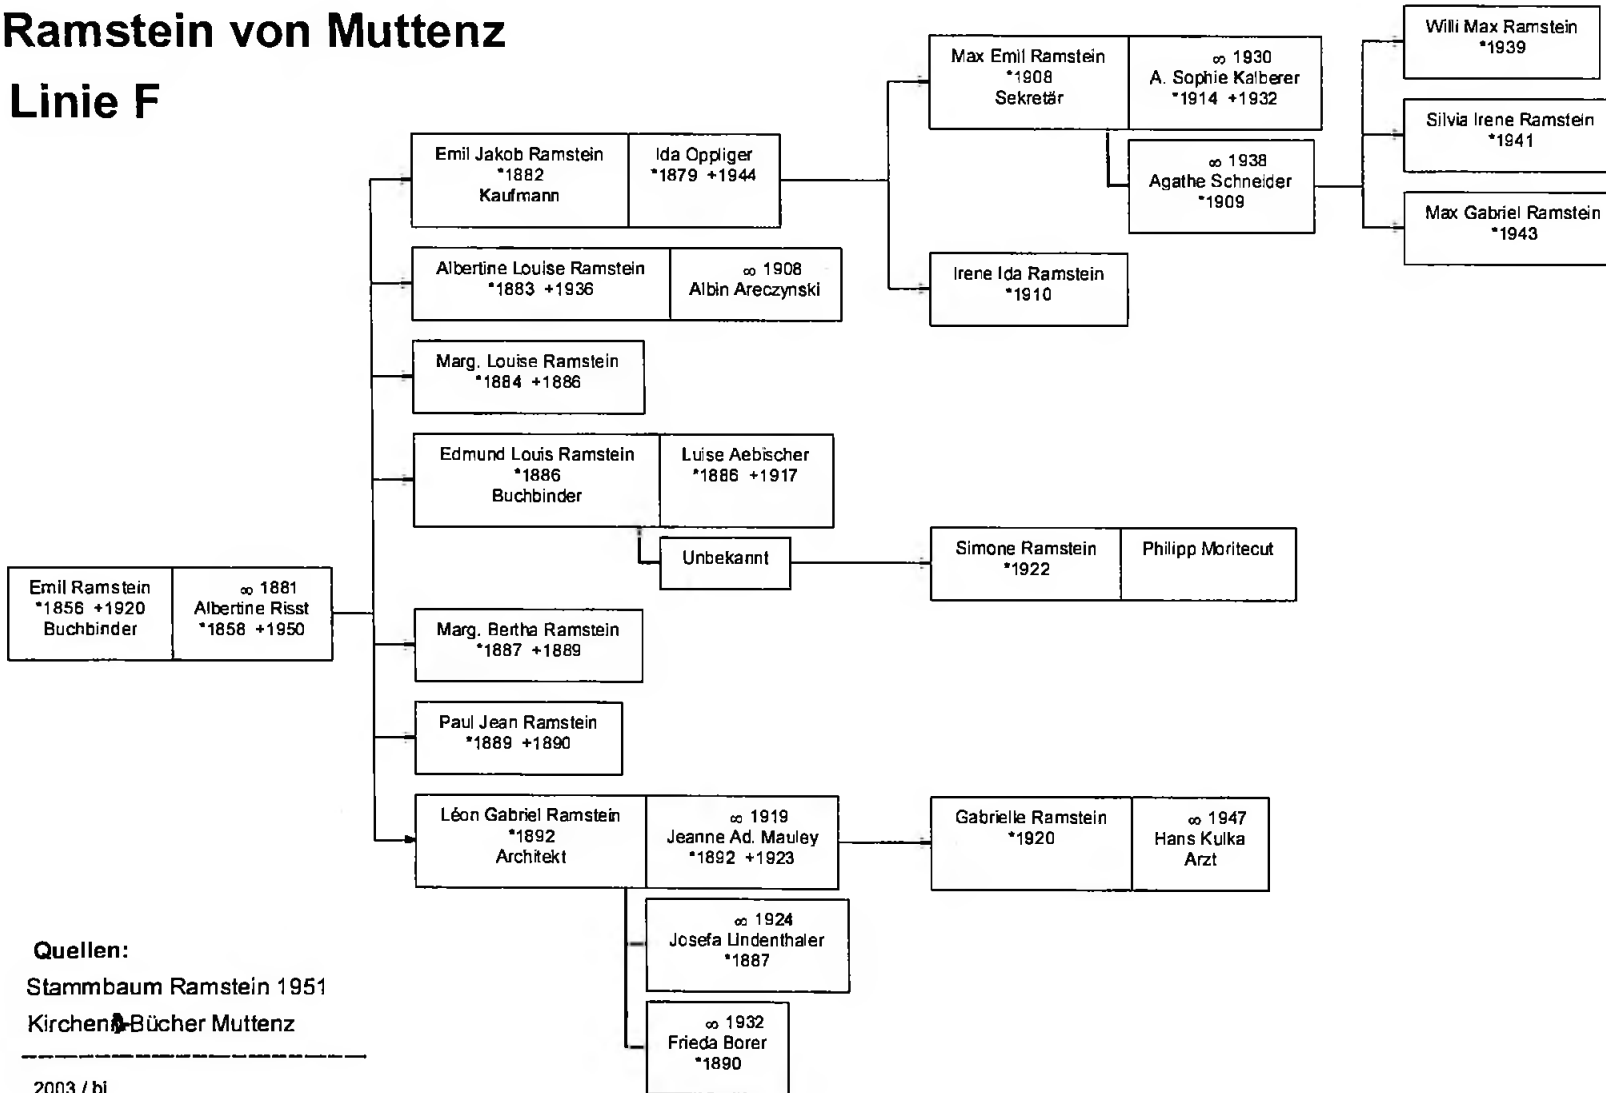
Ramstein von Muttenz

Linie F

Emil Ramstein
*1856 +1920
Buchbinder

∞ 1881
Albertine Risst
*1858 +1950

Emil Jakob Ramstein
*1882
Kaufmann

Ida Oppliger
*1879 +1944

Albertine Louise Ramstein
*1883 +1936

∞ 1908
Albin Areczynski

Marg. Louise Ramstein
*1884 +1886

Edmund Louis Ramstein
*1886
Buchbinder

Luise Aebischer
*1886 +1917

Unbekannt

Marg. Bertha Ramstein
*1887 +1889

Paul Jean Ramstein
*1889 +1890

Léon Gabriel Ramstein
*1892
Architekt

∞ 1919
Jeanne Ad. Mauley
*1892 +1923

∞ 1924
Josefa Lindenthaler
*1887

∞ 1932
Frieda Borer
*1890

Max Emil Ramstein
*1908
Sekretär

∞ 1930
A. Sophie Kalberer
*1914 +1932

∞ 1938
Agathe Schneider
*1909

Irene Ida Ramstein
*1910

Simone Ramstein
*1922

Philipp Moritecut

Gabrielle Ramstein
*1920

∞ 1947
Hans Kulka
Arzt

Willi Max Ramstein
*1939

Silvia Irene Ramstein
*1941

Max Gabriel Ramstein
*1943

Quellen:
Stammbaum Ramstein 1951
Kirchen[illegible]Bücher Muttenz

2003 / bi